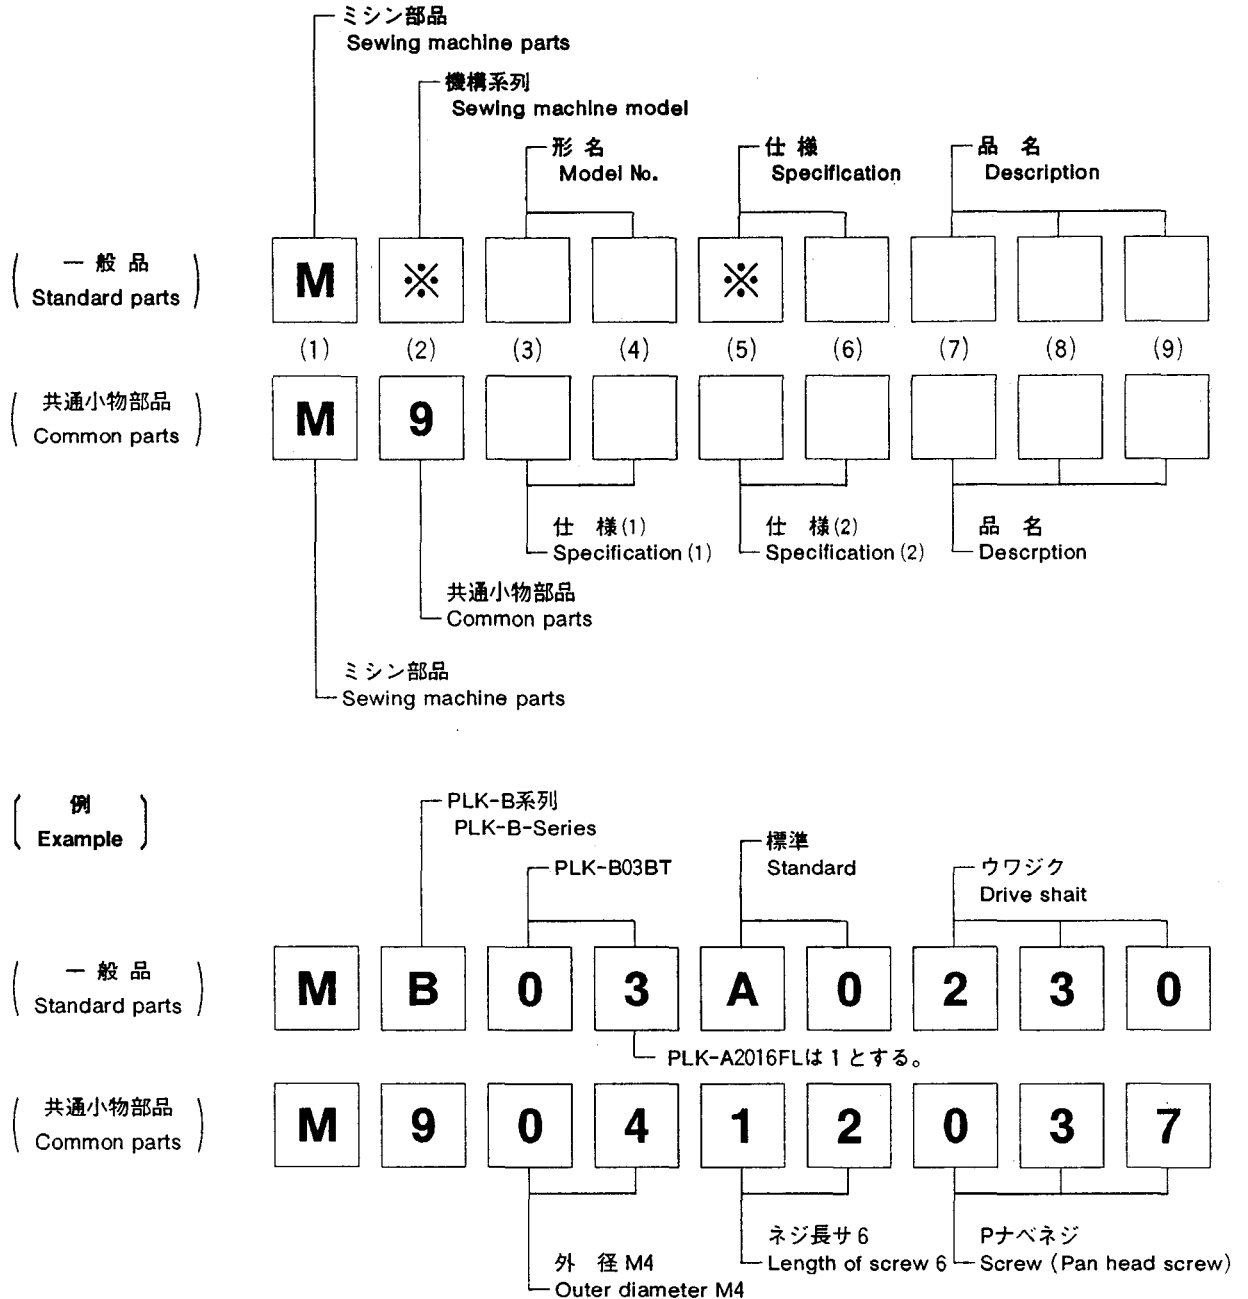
ミシン部品
Sewing machine parts

機構系列
Sewing machine model

形 名
Model No.

仕 様
Specification

品 名
Description

( 一 般 品
Standard parts )

M ※ ※

(1) (2) (3) (4) (5) (6) (7) (8) (9)

( 共通小物部品
Common parts )

M 9

仕 様(1)
Specification (1)

仕 様(2)
Specification (2)

品 名
Descrption

共通小物部品
Common parts

ミシン部品
Sewing machine parts

( 例
Example )

PLK-B系列
PLK-B-Series

PLK-B03BT

標準
Standard

ウワジク
Drive shait

( 一 般 品
Standard parts )

M B 0 3 A 0 2 3 0

PLK-A2016FLは 1 とする。

( 共通小物部品
Common parts )

M 9 0 4 1 2 0 3 7

ネジ長サ 6
Length of screw 6

Pナベネジ
Screw (Pan head screw)

外 径 M4
Outer diameter M4